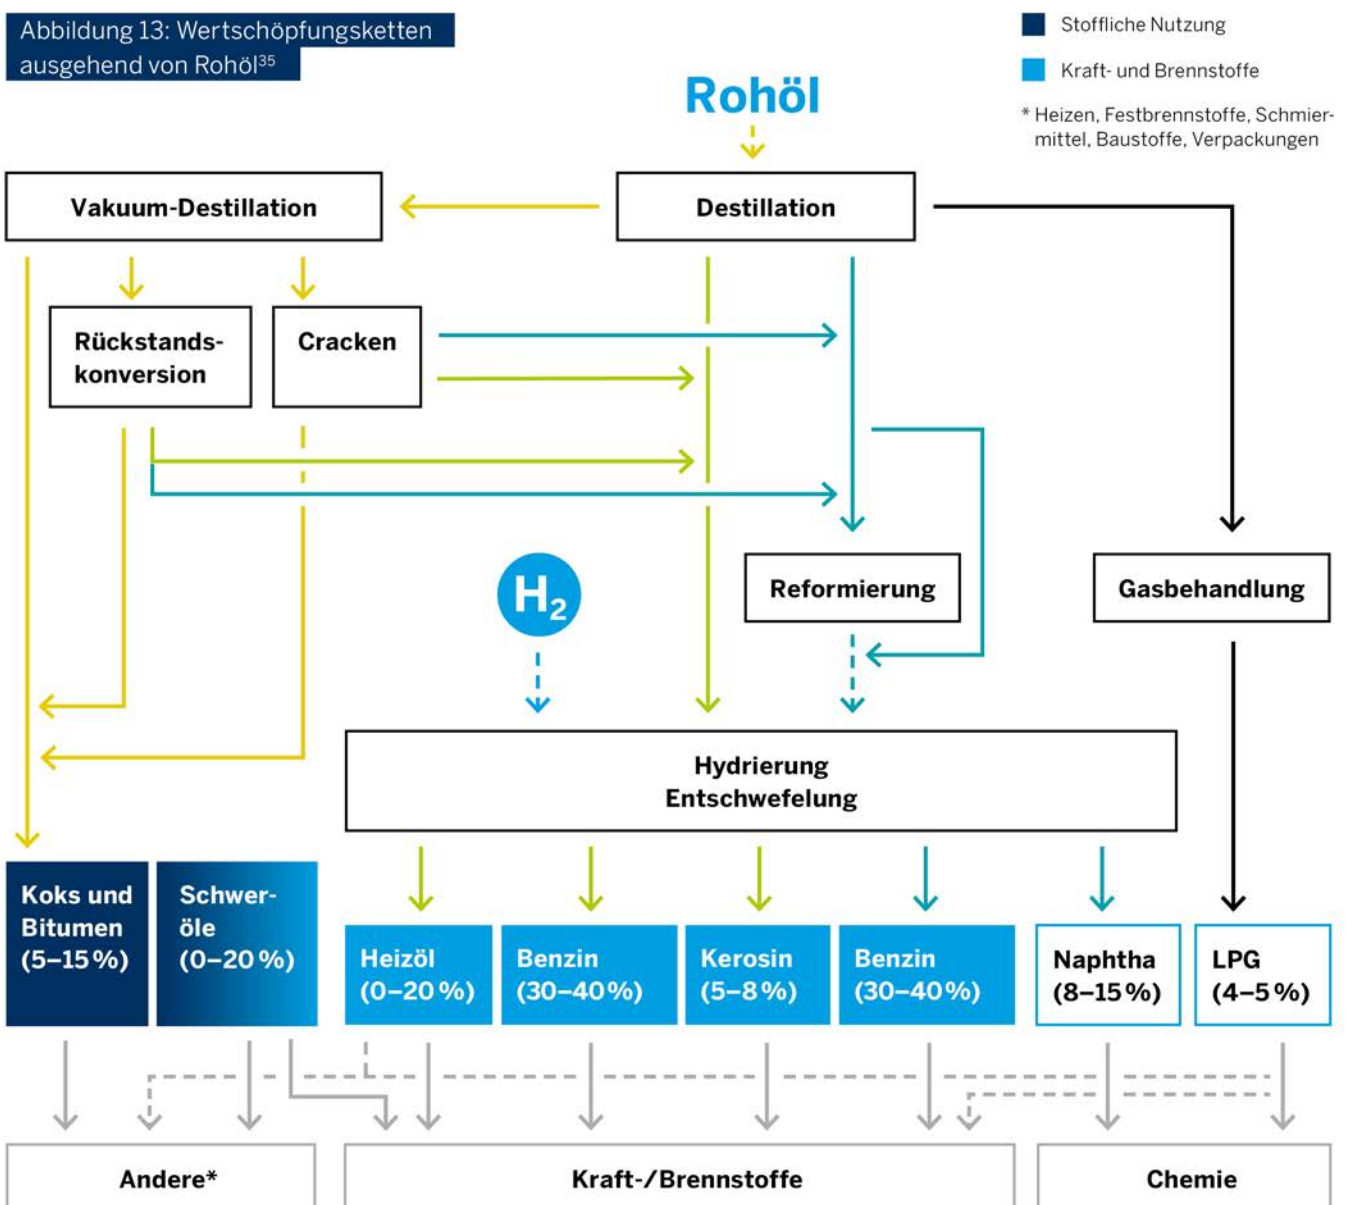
Abbildung 13: Wertschöpfungsketten ausgehend von Rohöl$^{35}$

Stoffliche Nutzung

Kraft- und Brennstoffe

* Heizen, Festbrennstoffe, Schmiermittel, Baustoffe, Verpackungen

Rohöl

Vakuum-Destillation

Destillation

Rückstandskonversion

Cracken

$H_2$

Reformierung

Gasbehandlung

Hydrierung
Entschwefelung

Koks und Bitumen (5–15 %)

Schweröle (0–20 %)

Heizöl (0–20 %)

Benzin (30–40 %)

Kerosin (5–8 %)

Benzin (30–40 %)

Naphtha (8–15 %)

LPG (4–5 %)

Andere*

Kraft-/Brennstoffe

Chemie